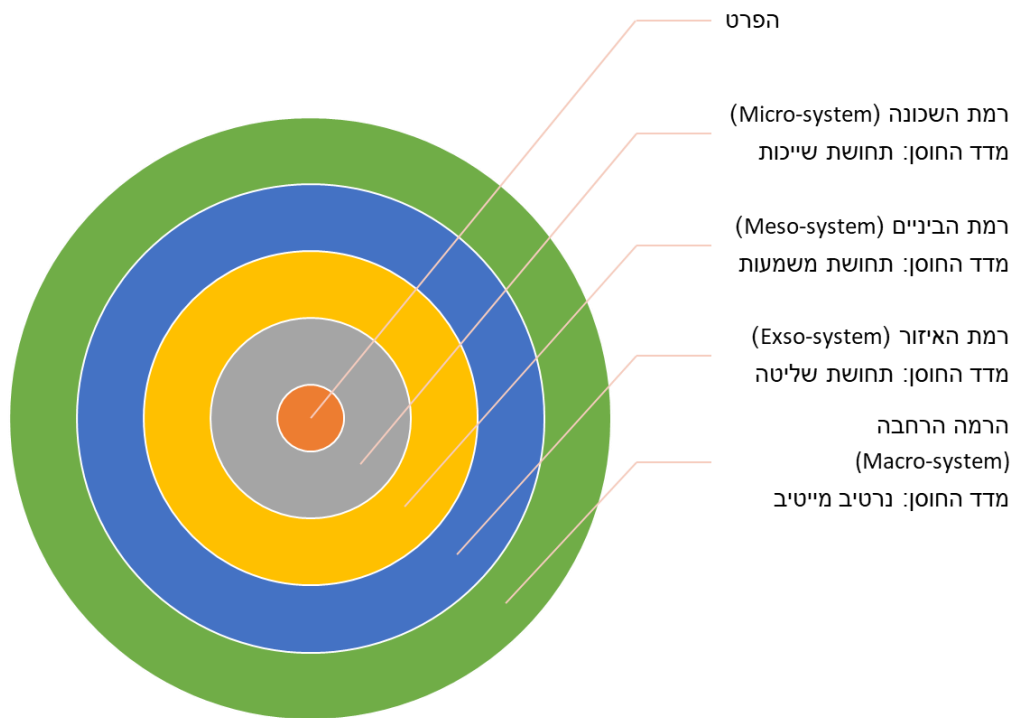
הפרט

רמת השכונה (Micro-system)
מדד החוסן: תחושת שייכות

רמת הביניים (Meso-system)
מדד החוסן: תחושת משמעות

רמת האיזור (Exso-system)
מדד החוסן: תחושת שליטה

הרמה הרחבה
(Macro-system)
מדד החוסן: נרטיב מייטיב